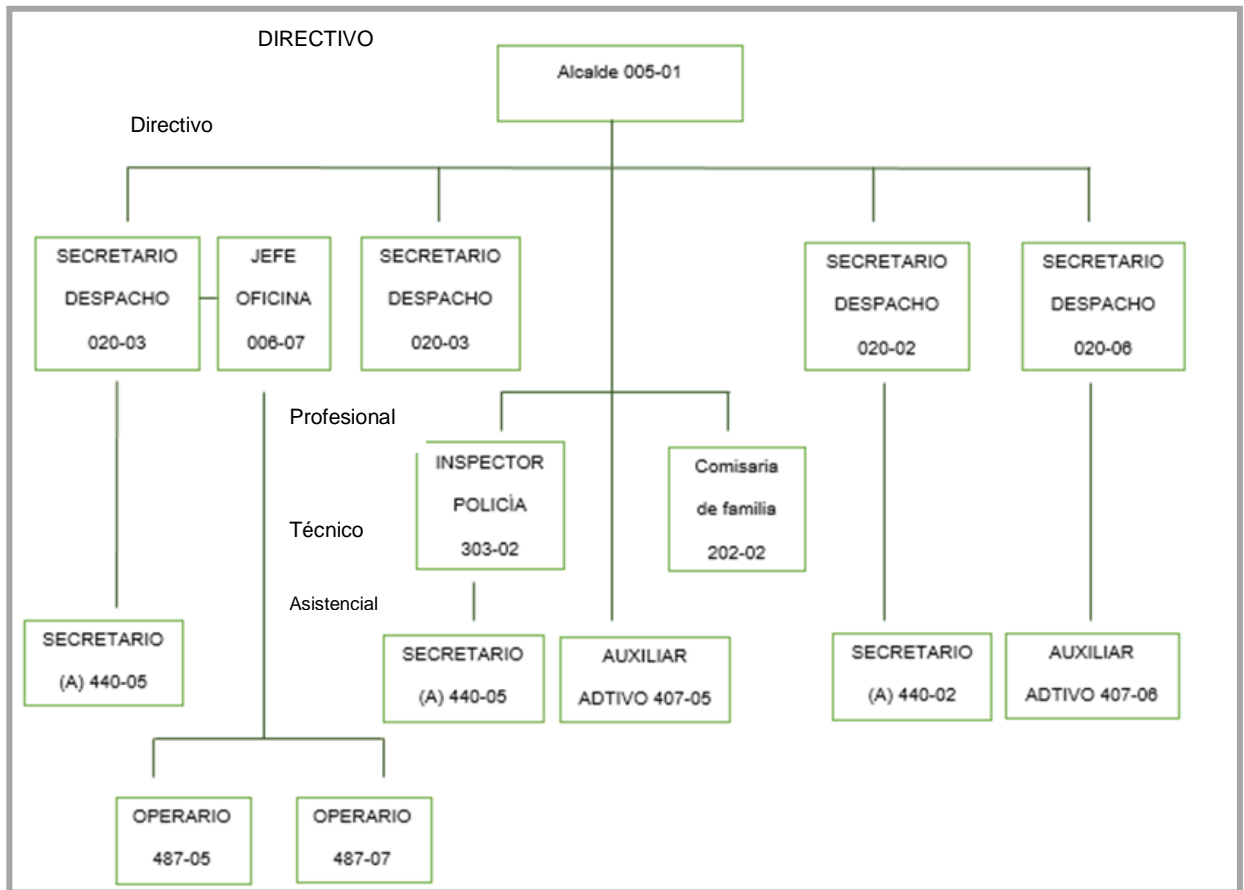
DIRECTIVO

Alcalde 005-01

Directivo

SECRETARIO DESPACHO 020-03

JEFE OFICINA 006-07

SECRETARIO DESPACHO 020-03

SECRETARIO DESPACHO 020-02

SECRETARIO DESPACHO 020-06

Profesional

INSPECTOR POLICÍA 303-02

Comisaria de familia 202-02

Técnico

Asistencial

SECRETARIO (A) 440-05

SECRETARIO (A) 440-05

AUXILIAR ADTIVO 407-05

SECRETARIO (A) 440-02

AUXILIAR ADTIVO 407-06

OPERARIO 487-05

OPERARIO 487-07